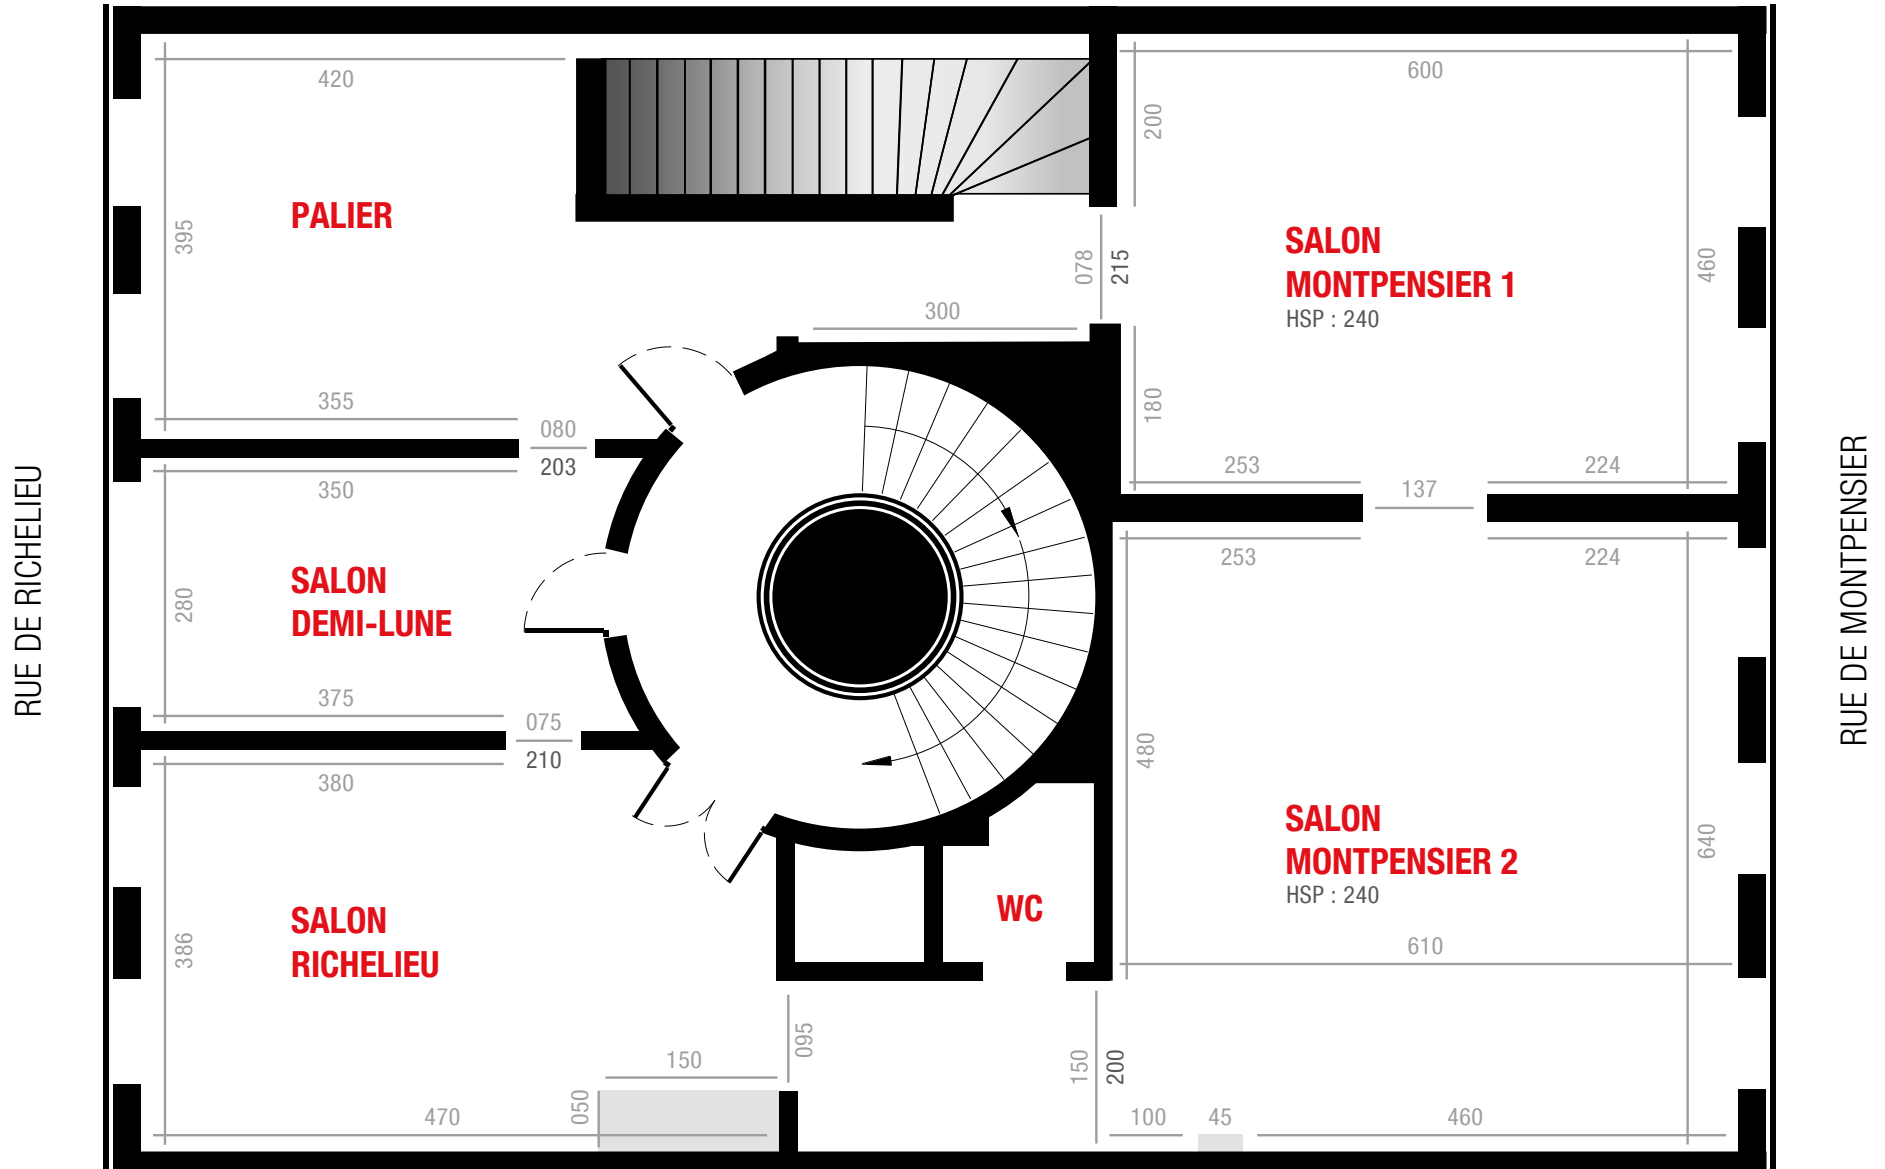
RUE DE RICHELIEU

420

395

PALIER

355

080

203

350

280

SALON DEMI-LUNE

375

075

210

380

386

SALON RICHELIEU

150

095

050

470

300

600

200

078

215

SALON MONTPENSIER 1

HSP : 240

460

180

253

137

224

253

224

480

SALON MONTPENSIER 2

HSP : 240

640

WC

610

150

200

100

45

460

RUE DE MONTPENSIER